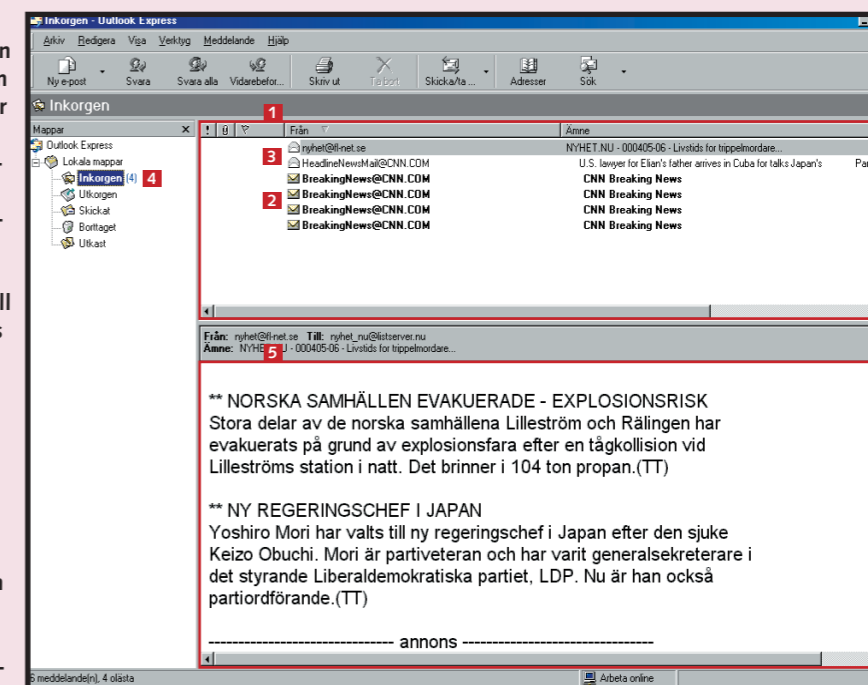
n
n
r
.
.
ll
s
n
-

Inkorgen - Outlook Express

Arkiv Redigera Visa Verktyg Meddelande Hjälp

Ny e-post Svara Svara alla Vidarebefor... Skriv ut Ta bort Skicka/ta ... Adresser Sök

Inkorgen

Mappar ×

Outlook Express
Lokala mappar
Inkorgen (4) 4
Utkorgen
Skickat
Borttaget
Utkast

1

! | Från | Ämne

nyhet@fl-net.se | NYHET.NU - 000405-06 - Livstids för trippelmordare...
3 HeadlineNewsMail@CNN.COM | U.S. lawyer for Elian's father arrives in Cuba for talks Japan's Par
2 BreakingNews@CNN.COM | CNN Breaking News
BreakingNews@CNN.COM | CNN Breaking News
BreakingNews@CNN.COM | CNN Breaking News
BreakingNews@CNN.COM | CNN Breaking News

Från: nyhet@fl-net.se Till: nyhet_nu@listserver.nu
Ämne: NYHET.NU - 000405-06 - Livstids för trippelmordare...
5

** NORSKA SAMHÄLLEN EVAKUERADE - EXPLOSIONSRISK
Stora delar av de norska samhällena Lilleström och Rälingen har evakuerats på grund av explosionsfara efter en tågkollision vid Lilleströms station i natt. Det brinner i 104 ton propan.(TT)

** NY REGERINGSCHEF I JAPAN
Yoshiro Mori har valts till ny regeringschef i Japan efter den sjuke Keizo Obuchi. Mori är partiveteran och har varit generalsekreterare i det styrande Liberaldemokratiska partiet, LDP. Nu är han också partiordförande.(TT)

-------------------------------- annons --------------------------------

6 meddelande(n), 4 olästa
Arbeta online